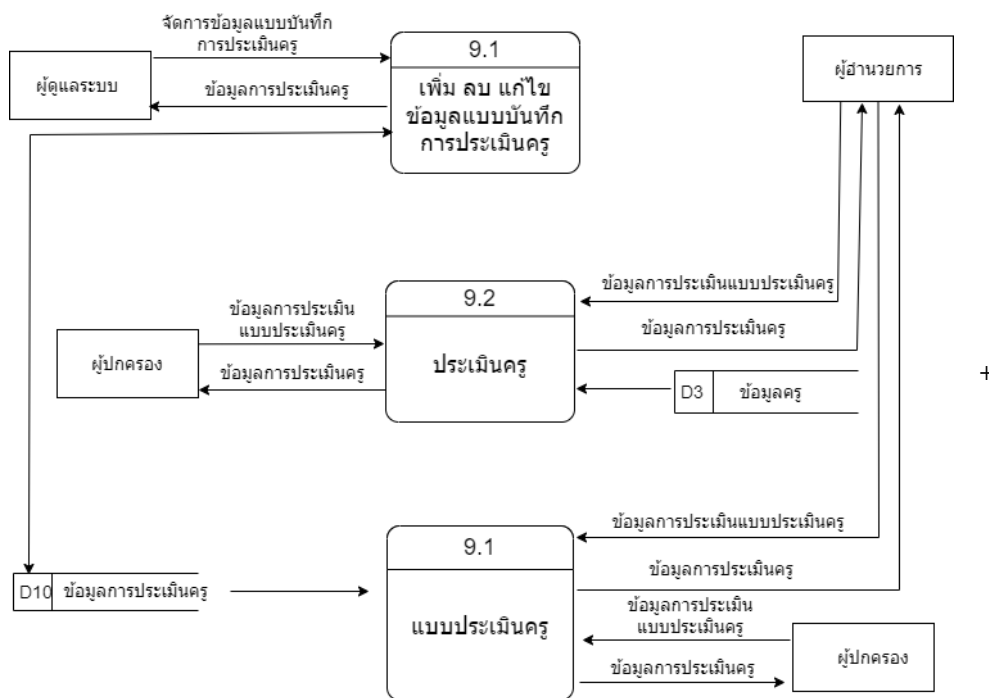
จัดการข้อมูลแบบบันทึก การประเมินครู

ผู้ดูแลระบบ

ข้อมูลการประเมินครู

9.1

เพิ่ม ลบ แก้ไข ข้อมูลแบบบันทึก การประเมินครู

ผู้อำนวยการ

ข้อมูลการประเมินแบบประเมินครู

ข้อมูลการประเมิน แบบประเมินครู

9.2

ข้อมูลการประเมินครู

ผู้ปกครอง

ข้อมูลการประเมินครู

ประเมินครู

D3 ข้อมูลครู

ข้อมูลการประเมินแบบประเมินครู

9.1

ข้อมูลการประเมินครู

D10 ข้อมูลการประเมินครู

ข้อมูลการประเมิน แบบประเมินครู

แบบประเมินครู

ผู้ปกครอง

ข้อมูลการประเมินครู